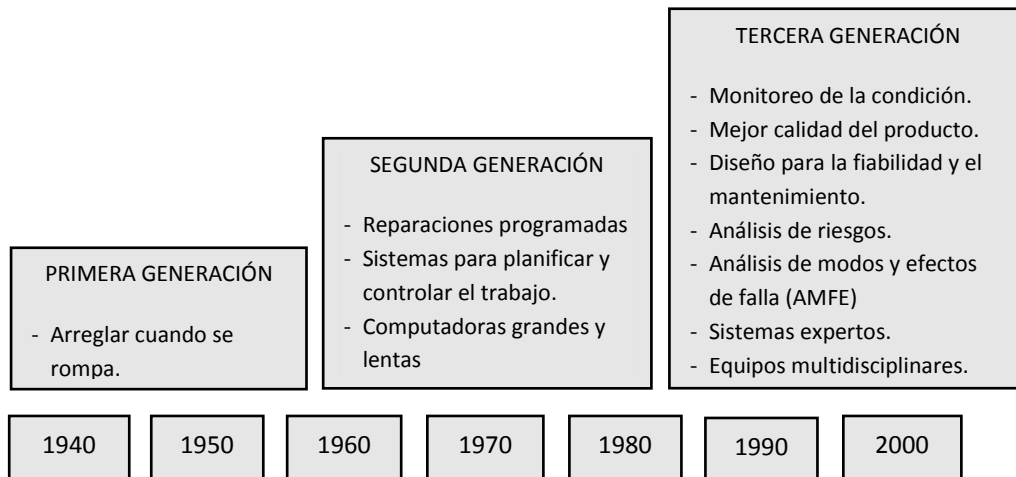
PRIMERA GENERACIÓN

- Arreglar cuando se rompa.

SEGUNDA GENERACIÓN

- Reparaciones programadas
- Sistemas para planificar y controlar el trabajo.
- Computadoras grandes y lentas

TERCERA GENERACIÓN

- Monitoreo de la condición.
- Mejor calidad del producto.
- Diseño para la fiabilidad y el mantenimiento.
- Análisis de riesgos.
- Análisis de modos y efectos de falla (AMFE)
- Sistemas expertos.
- Equipos multidisciplinares.

1940 | 1950 | 1960 | 1970 | 1980 | 1990 | 2000